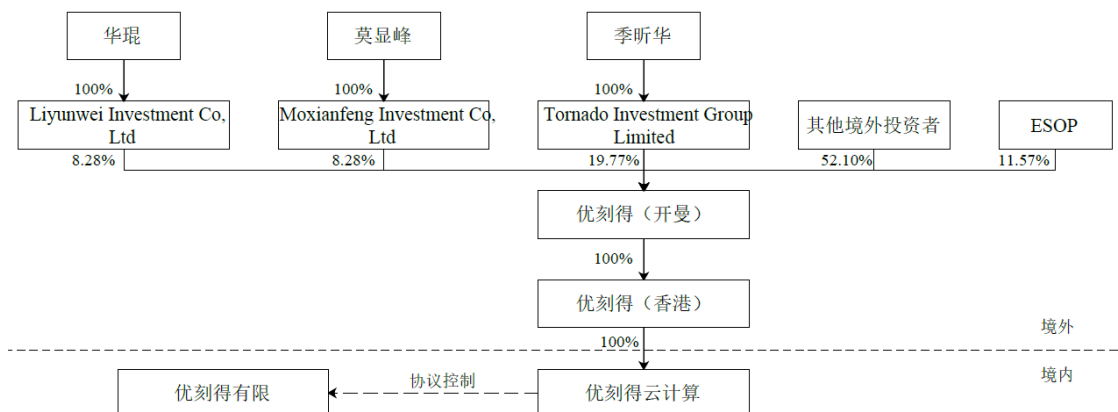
华琨

莫显峰

季昕华

100%

100%

100%

Liyunwei Investment Co, Ltd

Moxianfeng Investment Co, Ltd

Tornado Investment Group Limited

其他境外投资者

ESOP

8.28%

8.28%

19.77%

52.10%

11.57%

优刻得（开曼）

100%

优刻得（香港）

境外

100%

境内

优刻得有限

协议控制

优刻得云计算